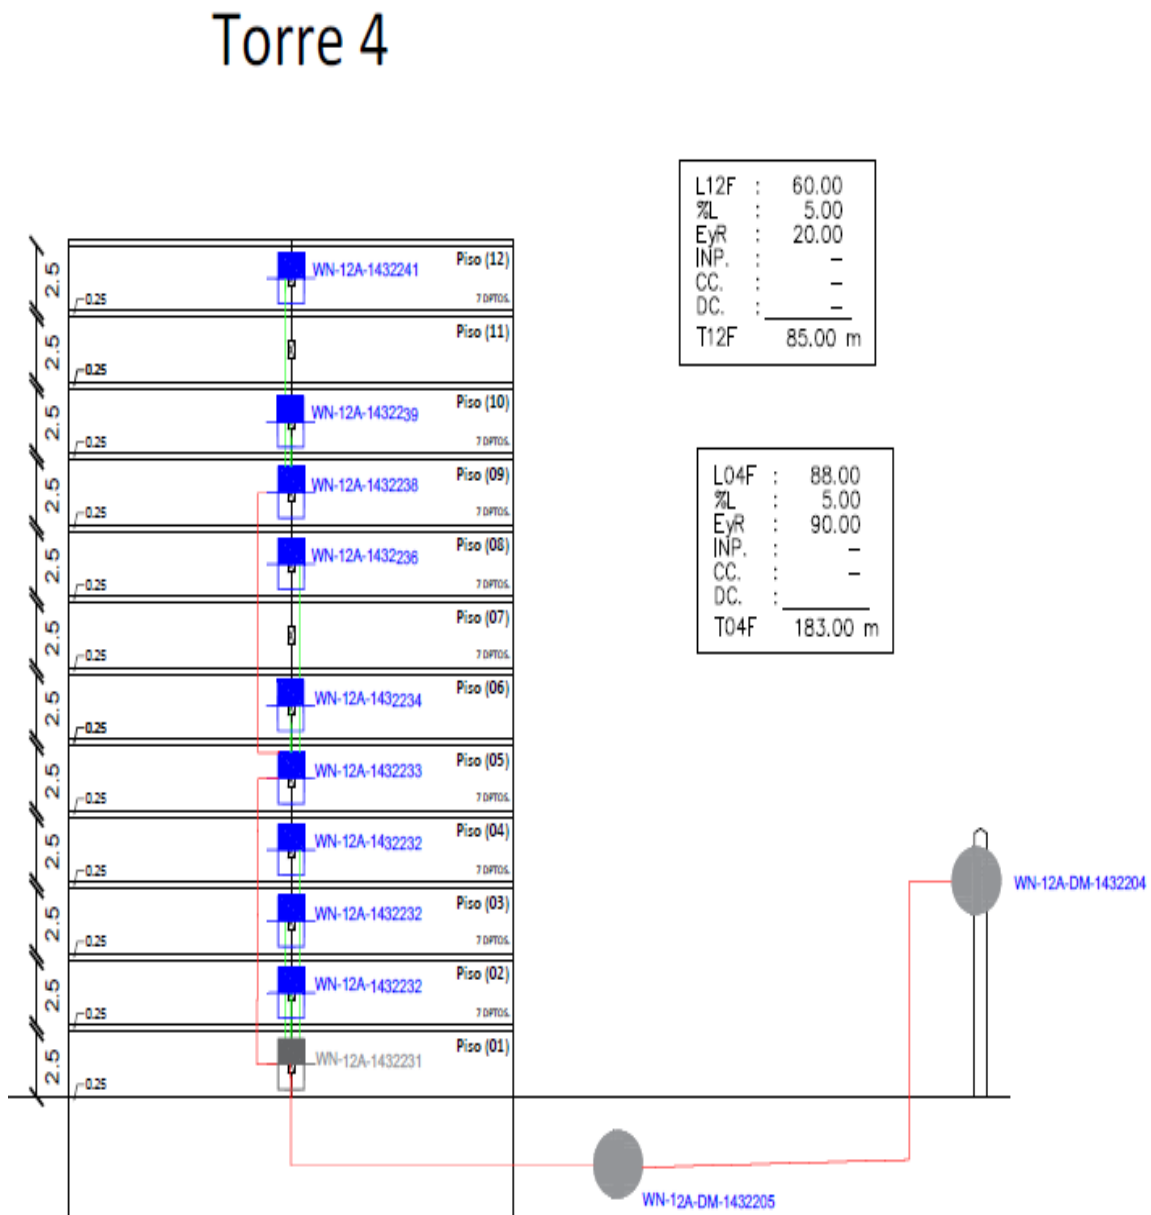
Torre 4

| L12F | : | 60.00 |
|---|---|---|
| %L | : | 5.00 |
| EyR | : | 20.00 |
| INP. | : | – |
| CC. | : | – |
| DC. | : | – |
| T12F | | 85.00 m |

| L04F | : | 88.00 |
|---|---|---|
| %L | : | 5.00 |
| EyR | : | 90.00 |
| INP. | : | – |
| CC. | : | – |
| DC. | : | |
| T04F | | 183.00 m |

2.5 0.25 WN-12A-1432241 Piso (12) 7 DPTOS.

2.5 0.25 Piso (11)

2.5 0.25 WN-12A-1432239 Piso (10) 7 DPTOS.

2.5 0.25 WN-12A-1432238 Piso (09) 7 DPTOS.

2.5 0.25 WN-12A-1432236 Piso (08) 7 DPTOS.

2.5 0.25 Piso (07) 7 DPTOS.

2.5 0.25 WN-12A-1432234 Piso (06)

2.5 0.25 WN-12A-1432233 Piso (05) 7 DPTOS.

2.5 0.25 WN-12A-1432232 Piso (04) 7 DPTOS.

2.5 0.25 WN-12A-1432232 Piso (03) 7 DPTOS.

2.5 0.25 WN-12A-1432232 Piso (02) 7 DPTOS.

2.5 0.25 WN-12A-1432231 Piso (01)

WN-12A-DM-1432204

WN-12A-DM-1432205